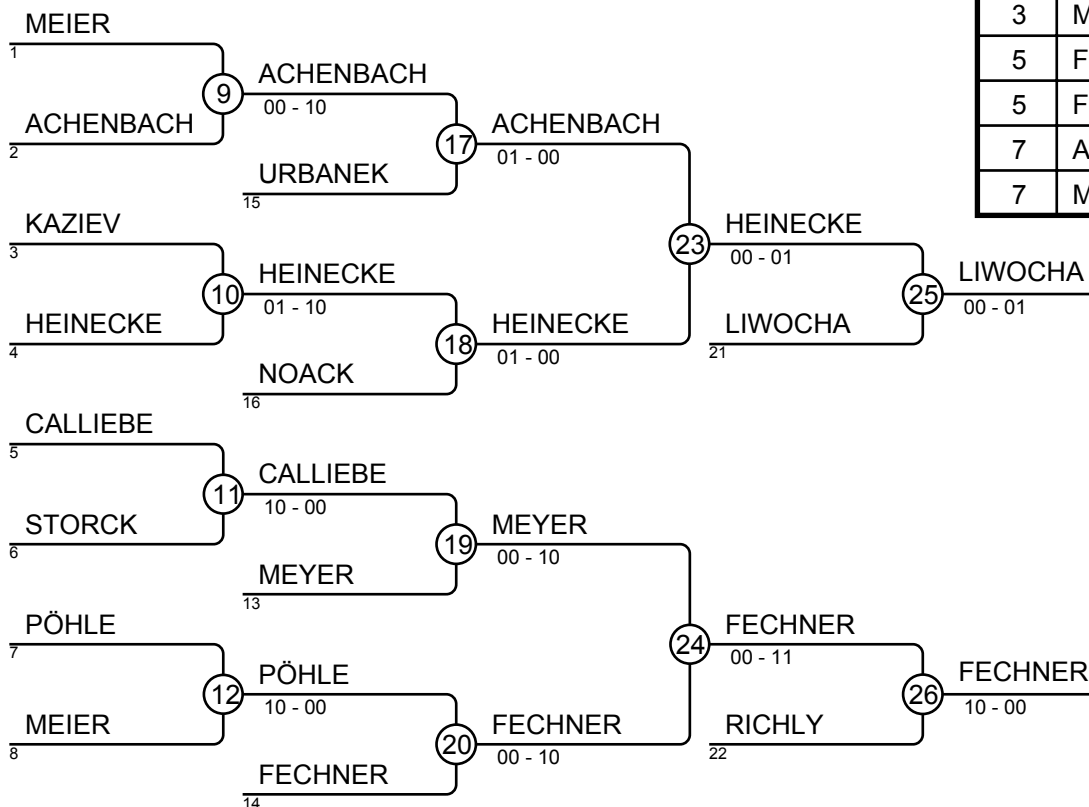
MEIER
1
ACHENBACH
2
9
ACHENBACH
00 - 10
URBANEK
15
17
ACHENBACH
01 - 00
KAZIEV
3
HEINECKE
4
10
HEINECKE
01 - 10
NOACK
16
18
HEINECKE
01 - 00
23
HEINECKE
00 - 01
LIWOCHA
21
25
LIWOCHA
00 - 01
CALLIEBE
5
STORCK
6
11
CALLIEBE
10 - 00
MEYER
13
19
MEYER
00 - 10
PÖHLE
7
MEIER
8
12
PÖHLE
10 - 00
FECHNER
14
20
FECHNER
00 - 10
24
FECHNER
00 - 11
RICHLY
22
26
FECHNER
10 - 00

| 3 | M |
|---|---|
| 5 | F |
| 5 | F |
| 7 | A |
| 7 | M |